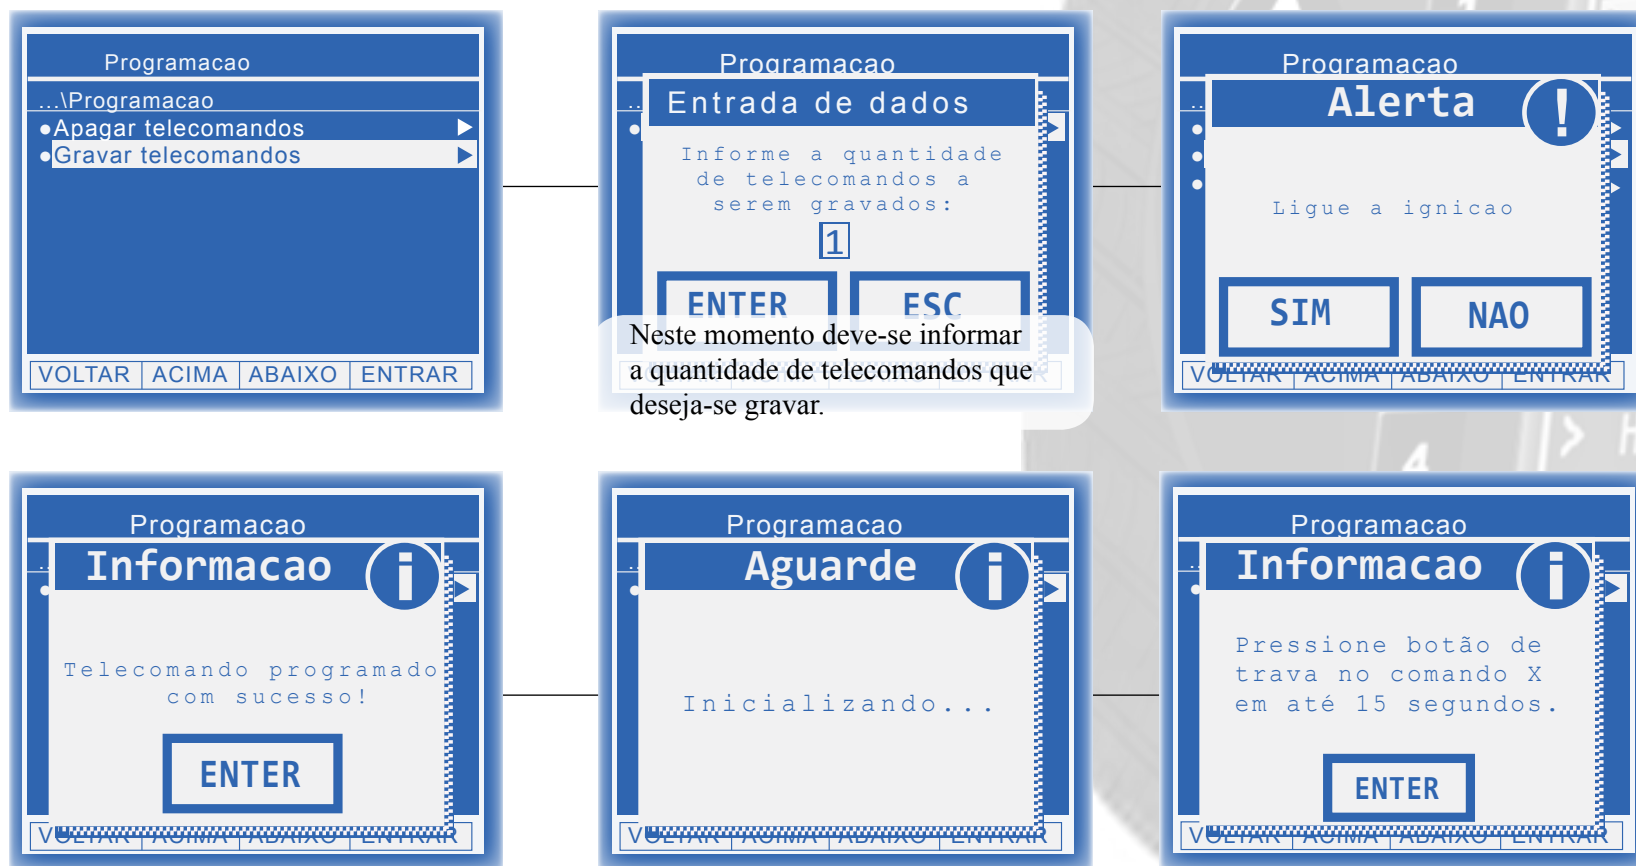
Programacao

...\Programacao

●Apagar telecomandos ▶

●Gravar telecomandos ▶

VOLTAR | ACIMA | ABAIXO | ENTRAR

Programacao

Entrada de dados

Informe a quantidade de telecomandos a serem gravados:

1

ENTER

ESC

Neste momento deve-se informar a quantidade de telecomandos que deseja-se gravar.

Programacao

Alerta

!

Ligue a ignicao

SIM

NAO

VOLTAR | ACIMA | ABAIXO | ENTRAR

Programacao

Informacao

i

Telecomando programado com sucesso!

ENTER

VOLTAR | ACIMA | ABAIXO | ENTRAR

Programacao

Aguarde

i

Inicializando...

VOLTAR | ACIMA | ABAIXO | ENTRAR

Programacao

Informacao

i

Pressione botão de trava no comando X em até 15 segundos.

ENTER

VOLTAR | ACIMA | ABAIXO | ENTRAR